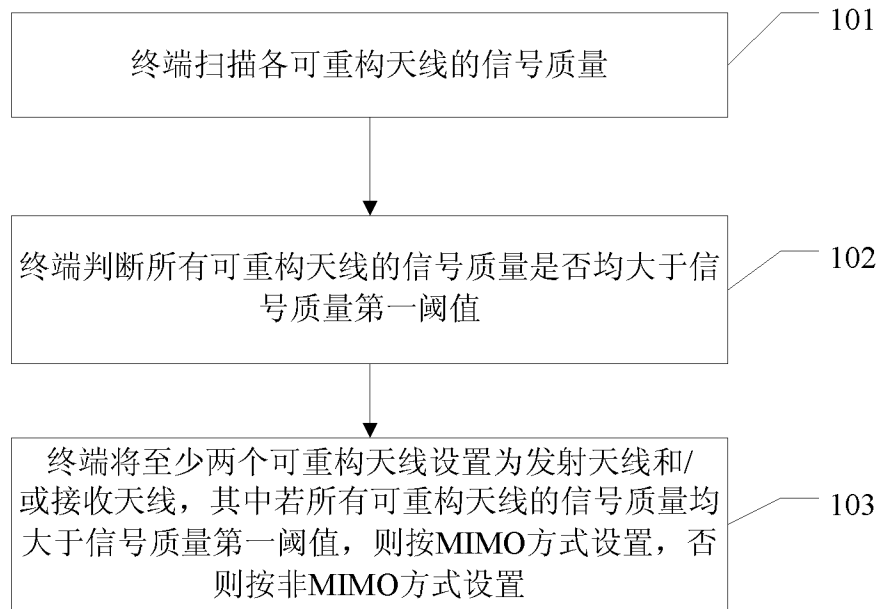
101

终端扫描各可重构天线的信号质量

终端判断所有可重构天线的信号质量是否均大于信号质量第一阈值

102

终端将至少两个可重构天线设置为发射天线和/或接收天线，其中若所有可重构天线的信号质量均大于信号质量第一阈值，则按MIMO方式设置，否则按非MIMO方式设置

103